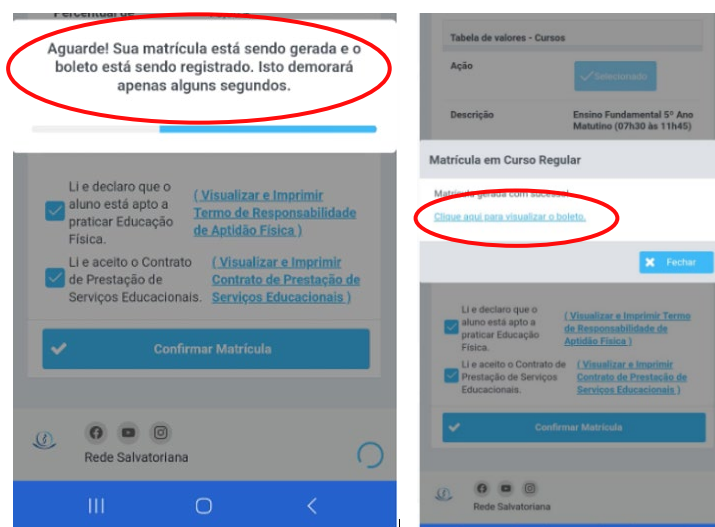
Percentual de

Aguarde! Sua matrícula está sendo gerada e o boleto está sendo registrado. Isto demorará apenas alguns segundos.

Li e declaro que o aluno está apto a praticar Educação Física.

( Visualizar e Imprimir Termo de Responsabilidade de Aptidão Física )

Li e aceito o Contrato de Prestação de Serviços Educacionais.

( Visualizar e Imprimir Contrato de Prestação de Serviços Educacionais )

Confirmar Matrícula

Rede Salvatoriana

Tabela de valores - Cursos

Ação

Selecionado

Descrição

Ensino Fundamental 5º Ano Matutino (07h30 às 11h45)

Matrícula em Curso Regular

Matrícula gerada com sucesso!

Clique aqui para visualizar o boleto.

Fechar

Li e declaro que o aluno está apto a praticar Educação Física.

( Visualizar e Imprimir Termo de Responsabilidade de Aptidão Física )

Li e aceito o Contrato de Prestação de Serviços Educacionais.

( Visualizar e Imprimir Contrato de Prestação de Serviços Educacionais )

Confirmar Matrícula

Rede Salvatoriana